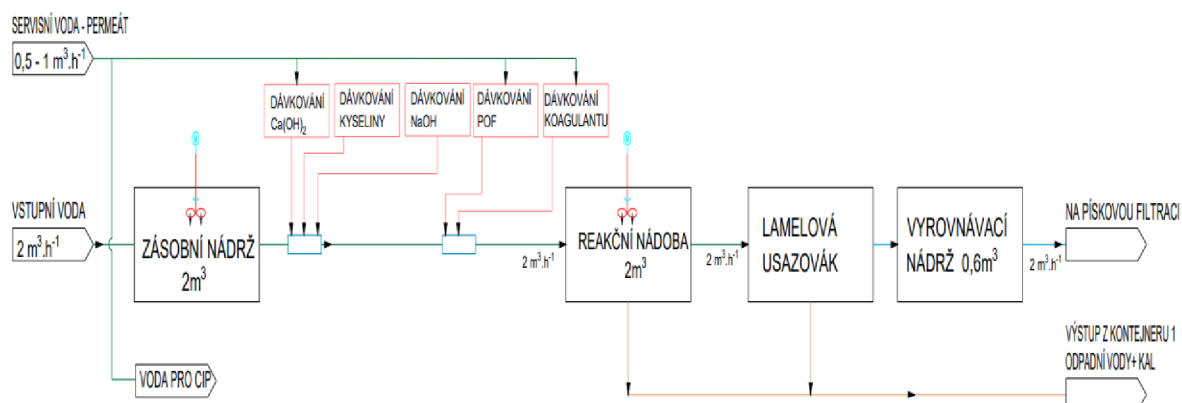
SERVISNÍ VODA - PERMEÁT

0,5 - 1 $m^3.h^{-1}$

DÁVKOVÁNÍ $Ca(OH)_2$

DÁVKOVÁNÍ KYSELINY

DÁVKOVÁNÍ NaOH

DÁVKOVÁNÍ POF

DÁVKOVÁNÍ KOAGULANTU

VSTUPNÍ VODA

2 $m^3.h^{-1}$

ZÁSOBNÍ NÁDRŽ $2m^3$

2 $m^3.h^{-1}$

REAKČNÍ NÁDOBA $2m^3$

2 $m^3.h^{-1}$

LAMELOVÁ USAZOVÁK

VYROVNÁVACÍ NÁDRŽ 0,6$m^3$

2 $m^3.h^{-1}$

NA PÍSKOVOU FILTRACI

VÝSTUP Z KONTEJNERU 1

ODPADNÍ VODY+ KAL

VODA PRO CIP